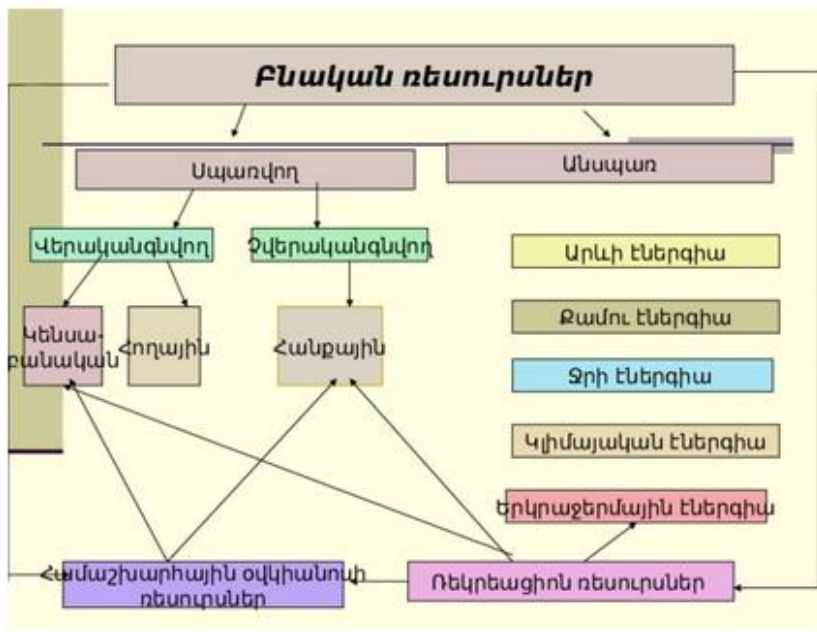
Բնական ռեսուրսներ

Սպառվող

Անսպառ

Վերականգնվող

Չվերականգնվող

Կենսաբանական

Հողային

Հանքային

Արևի էներգիա

Քամու էներգիա

Ջրի էներգիա

Կլիմայական էներգիա

Երկրաջերմային էներգիա

Համաշխարհային օվկիանոսի ռեսուրսներ

Ռեկրեացիոն ռեսուրսներ